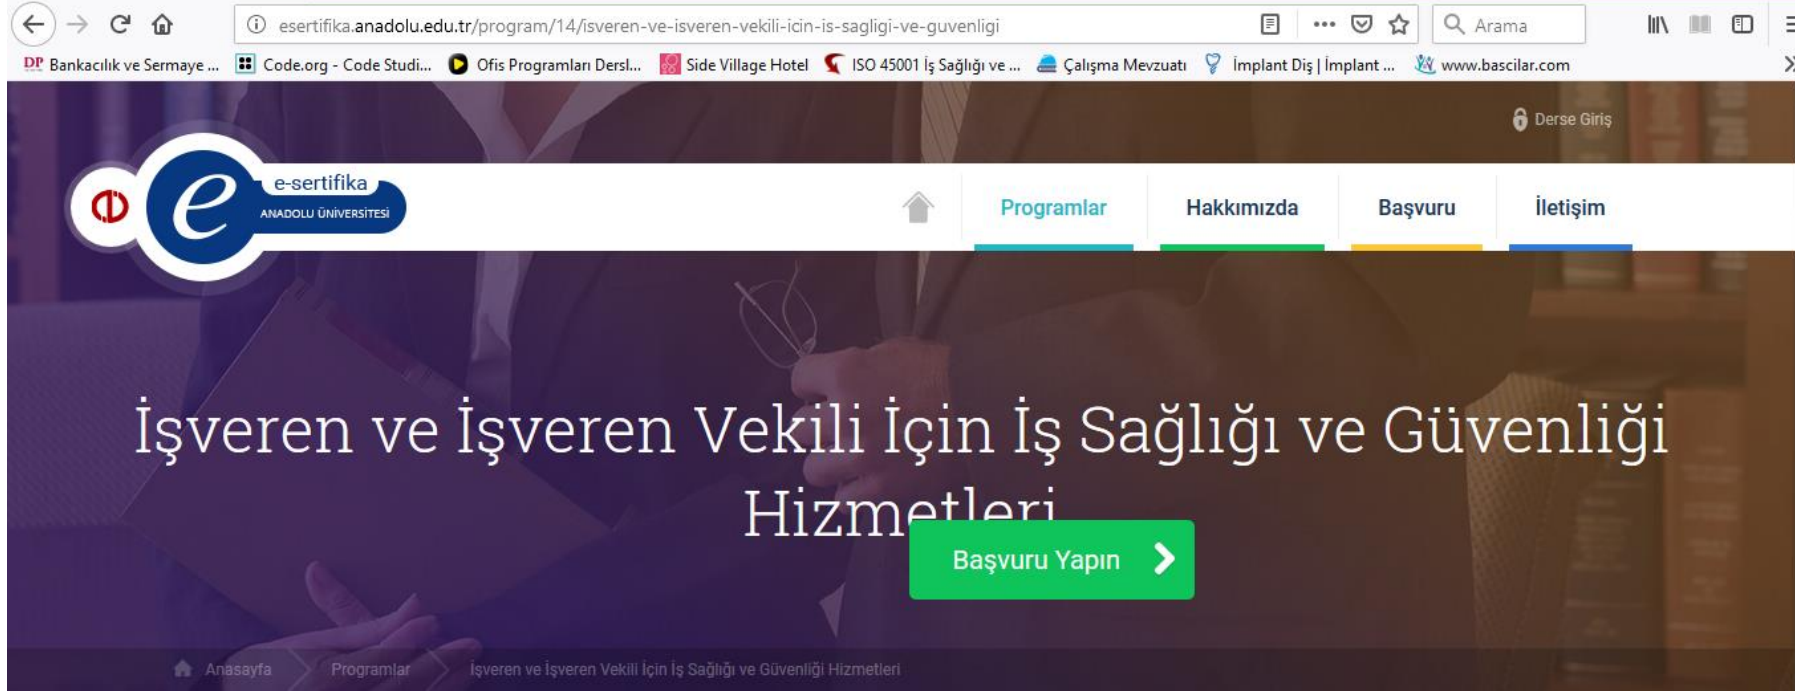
esertifika.anadolu.edu.tr/program/14/isveren-ve-isveren-vekili-icin-is-sagligi-ve-guvenligi

Arama

Bankacılık ve Sermaye ... Code.org - Code Studi... Ofis Programları Dersl... Side Village Hotel ISO 45001 İş Sağlığı ve ... Çalışma Mevzuatı İmplant Diş | İmplant ... www.bascilar.com

Derse Giriş

e-sertifika
ANADOLU ÜNİVERSİTESİ

Programlar Hakkımızda Başvuru İletişim

İşveren ve İşveren Vekili İçin İş Sağlığı ve Güvenliği Hizmetleri

Başvuru Yapın

Anasayfa Programlar İşveren ve İşveren Vekili İçin İş Sağlığı ve Güvenliği Hizmetleri